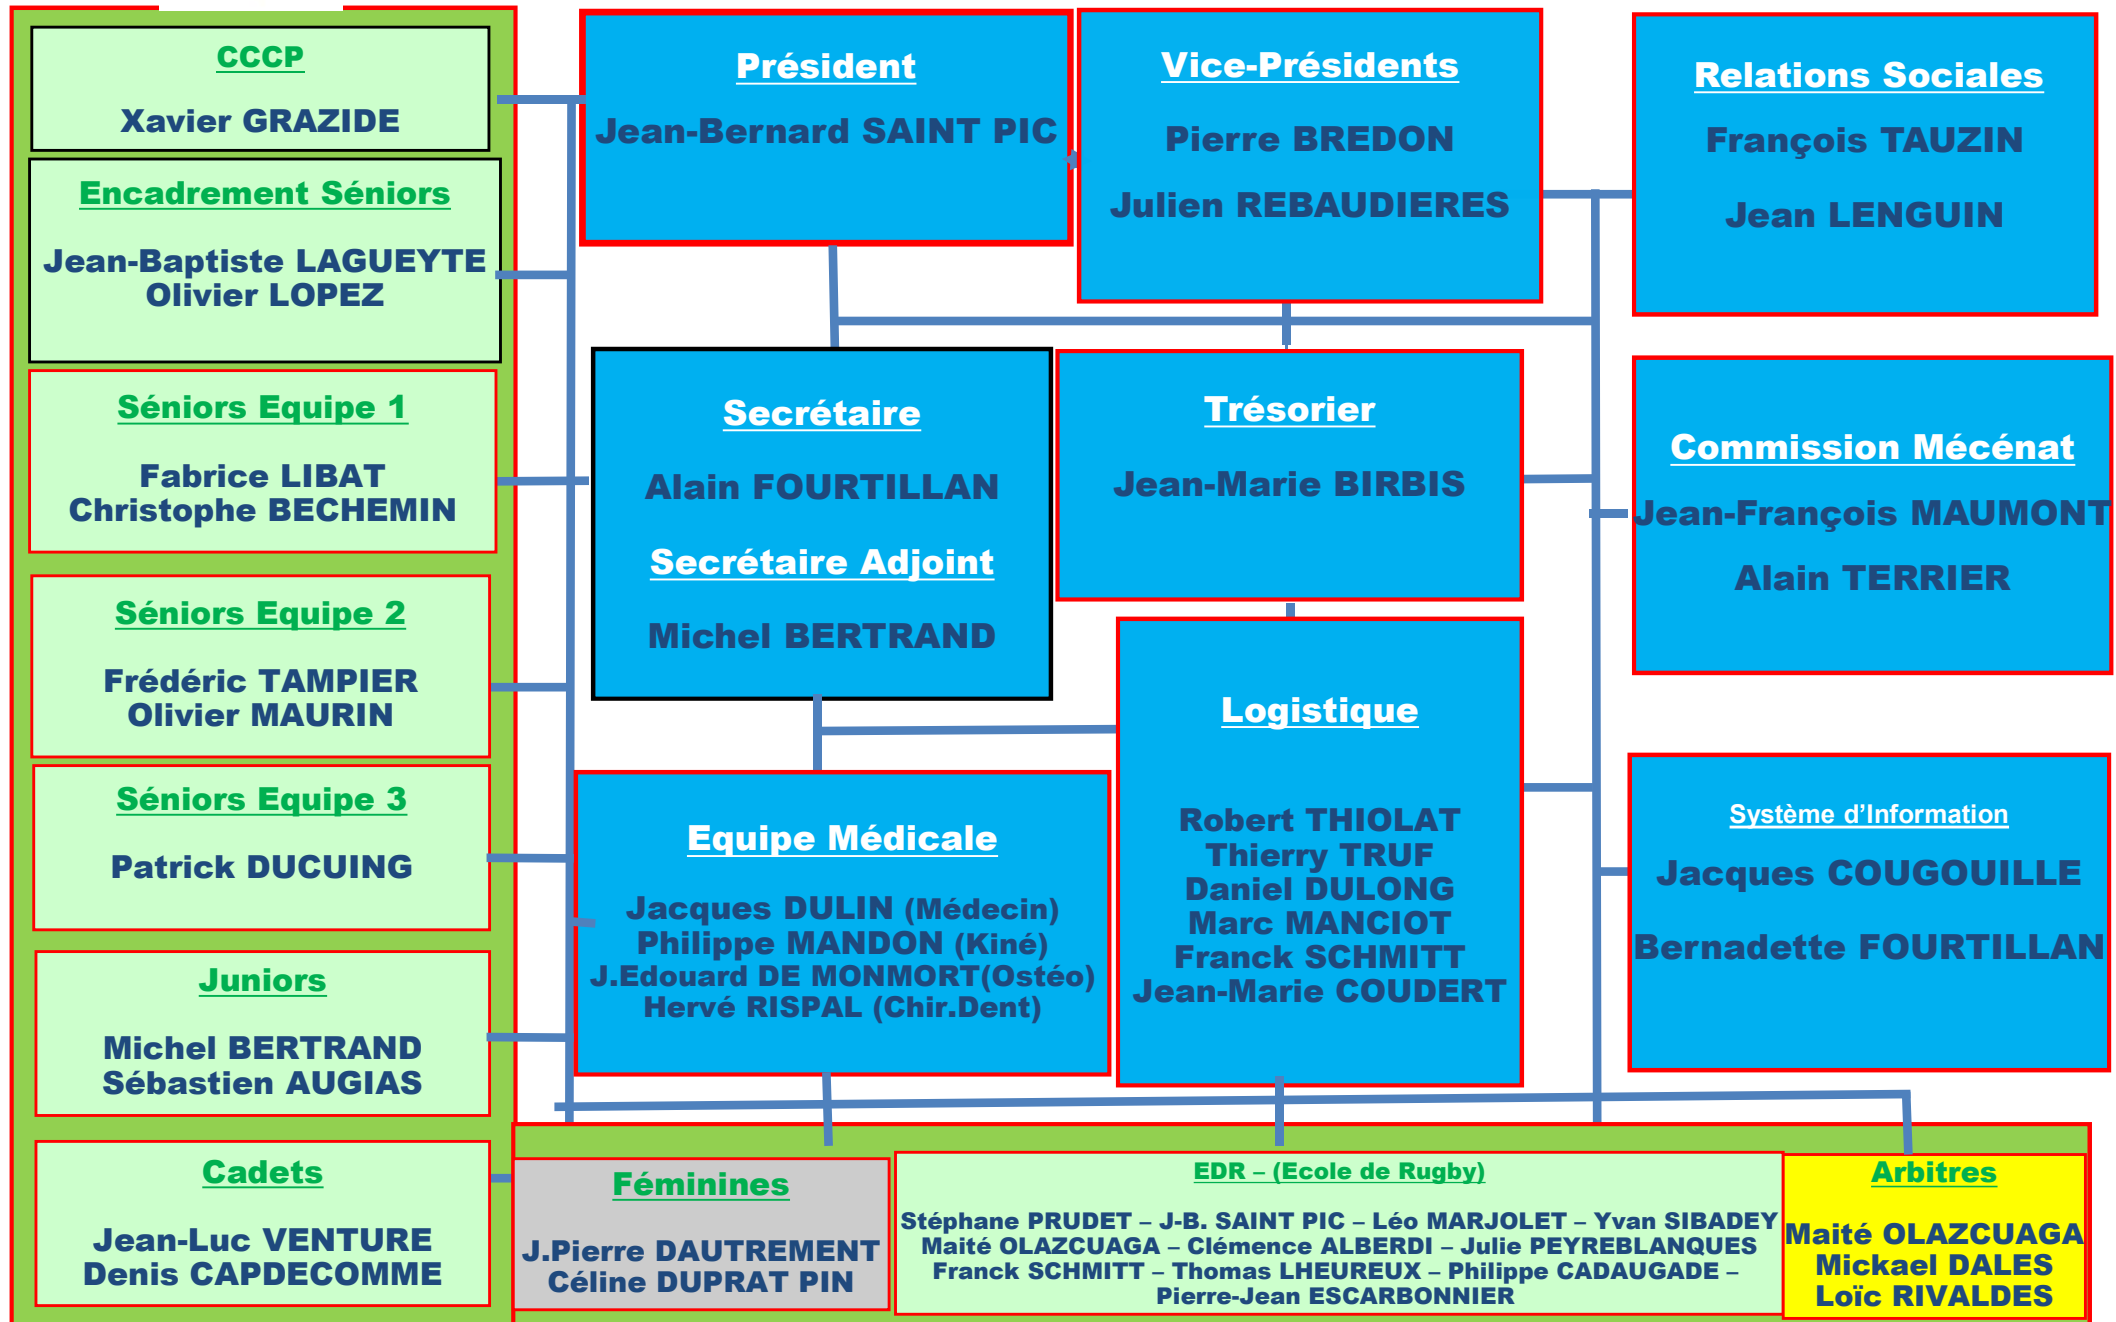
CCCP

Xavier GRAZIDE

Encadrement Séniors

Jean-Baptiste LAGUEYTE
Olivier LOPEZ

Séniors Equipe 1

Fabrice LIBAT
Christophe BECHEMIN

Séniors Equipe 2

Frédéric TAMPIER
Olivier MAURIN

Séniors Equipe 3

Patrick DUCUING

Juniors

Michel BERTRAND
Sébastien AUGIAS

Cadets

Jean-Luc VENTURE
Denis CAPDECOMME

Président

Jean-Bernard SAINT PIC

Vice-Présidents

Pierre BREDON

Julien REBAUDIERES

Relations Sociales

François TAUZIN

Jean LENGUIN

Secrétaire

Alain FOURTILLAN

Secrétaire Adjoint

Michel BERTRAND

Trésorier

Jean-Marie BIRBIS

Commission Mécénat

Jean-François MAUMONT

Alain TERRIER

Logistique

Robert THIOLAT
Thierry TRUF
Daniel DULONG
Marc MANCIOT
Franck SCHMITT
Jean-Marie COUDERT

Equipe Médicale

Jacques DULIN (Médecin)
Philippe MANDON (Kiné)
J.Edouard DE MONMORT(Ostéo)
Hervé RISPAL (Chir.Dent)

Système d'Information

Jacques COUGOUILLE

Bernadette FOURTILLAN

Féminines

J.Pierre DAUTREMENT
Céline DUPRAT PIN

EDR – (Ecole de Rugby)

Stéphane PRUDET – J-B. SAINT PIC – Léo MARJOLET – Yvan SIBADEY
Maité OLAZCUAGA – Clémence ALBERDI – Julie PEYREBLANQUES
Franck SCHMITT – Thomas LHEUREUX – Philippe CADAUGADE –
Pierre-Jean ESCARBONNIER

Arbitres

Maité OLAZCUAGA
Mickael DALES
Loïc RIVALDES